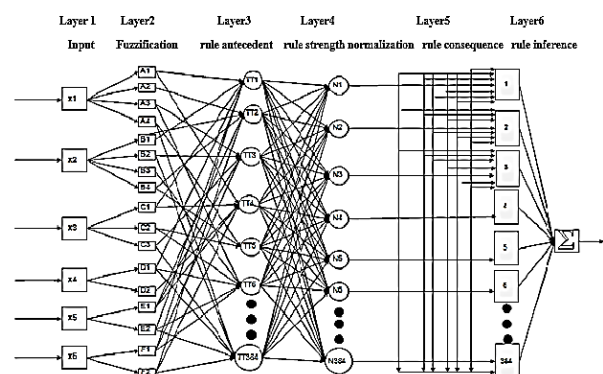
Layer 1 Layer2 Layer3 Layer4 Layer5 Layer6

Input Fuzzification rule antecedent rule strength normalization rule consequence rule inference

x1
x2
x3
x4
x5
x6

A1
A2
A3
A4
B1
B2
B3
B4
C1
C2
C3
D1
D2
E1
E2
F1
F2

TT1
TT2
TT3
TT4
TT5
TT6
TT384

N1
N2
N3
N4
N5
N6
N384

1
2
3
4
5
6
384

$\sum$